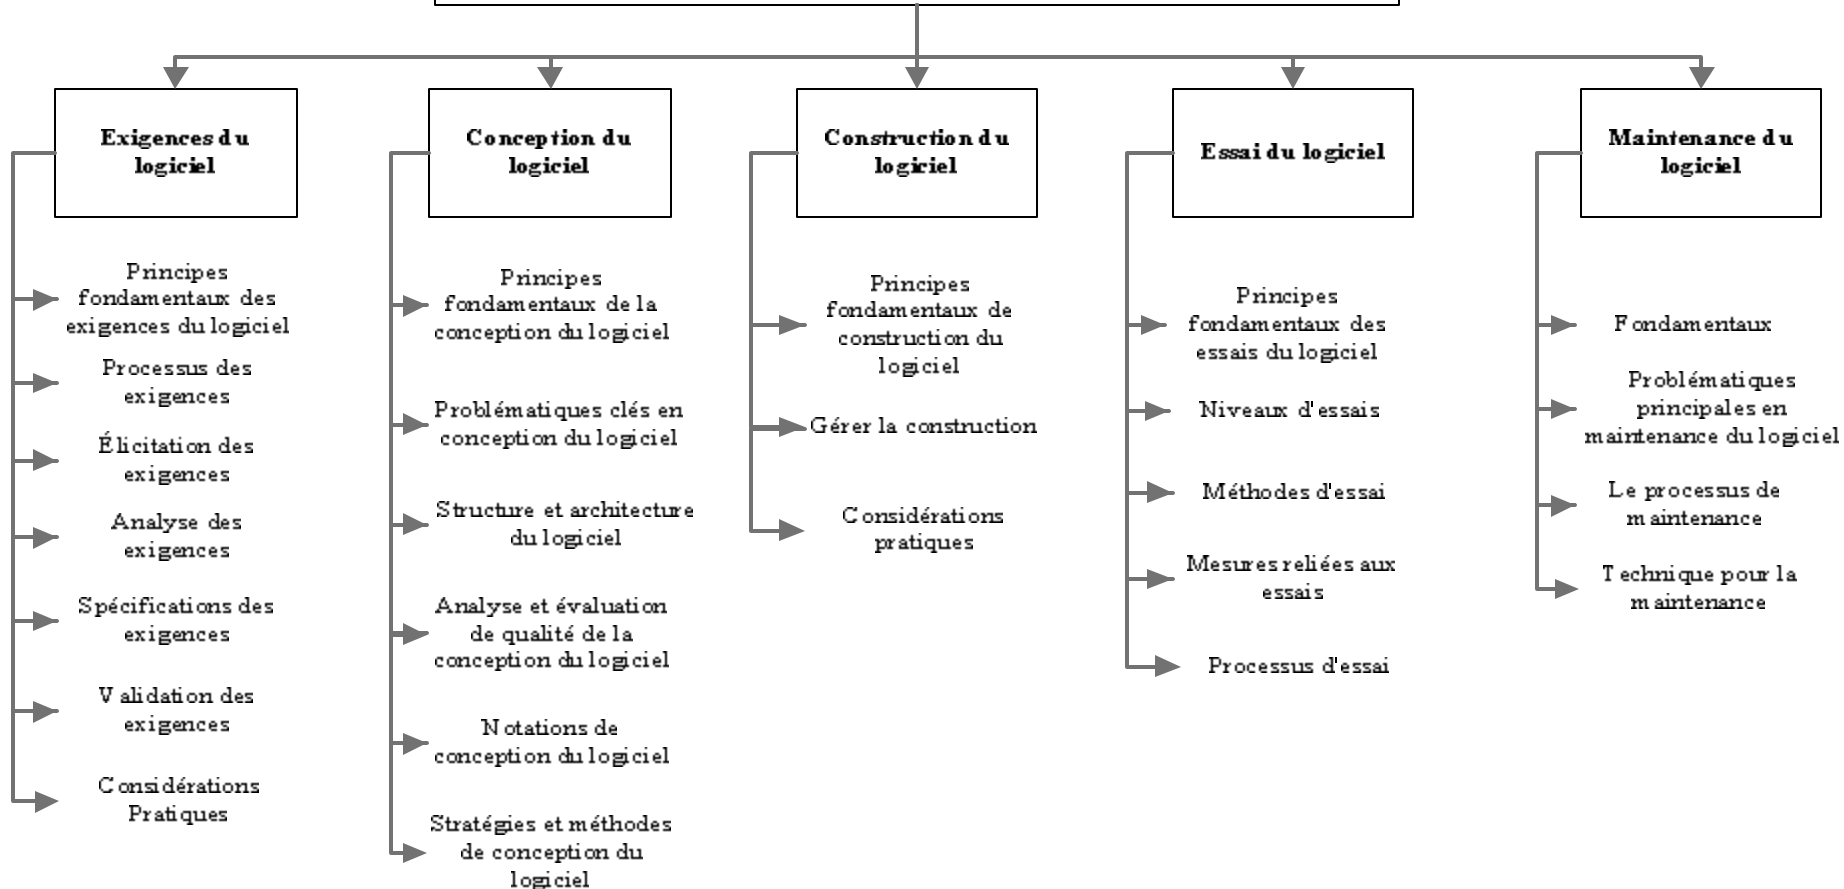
Exigences du logiciel

Principes fondamentaux des exigences du logiciel

Processus des exigences

Élicitation des exigences

Analyse des exigences

Spécifications des exigences

Validation des exigences

Considérations Pratiques

Conception du logiciel

Principes fondamentaux de la conception du logiciel

Problématiques clés en conception du logiciel

Structure et architecture du logiciel

Analyse et évaluation de qualité de la conception du logiciel

Notations de conception du logiciel

Stratégies et méthodes de conception du logiciel

Construction du logiciel

Principes fondamentaux de construction du logiciel

Gérer la construction

Considérations pratiques

Essai du logiciel

Principes fondamentaux des essais du logiciel

Niveaux d'essais

Méthodes d'essai

Mesures reliées aux essais

Processus d'essai

Maintenance du logiciel

Fondamentaux

Problématiques principales en maintenance du logiciel

Le processus de maintenance

Technique pour la maintenance